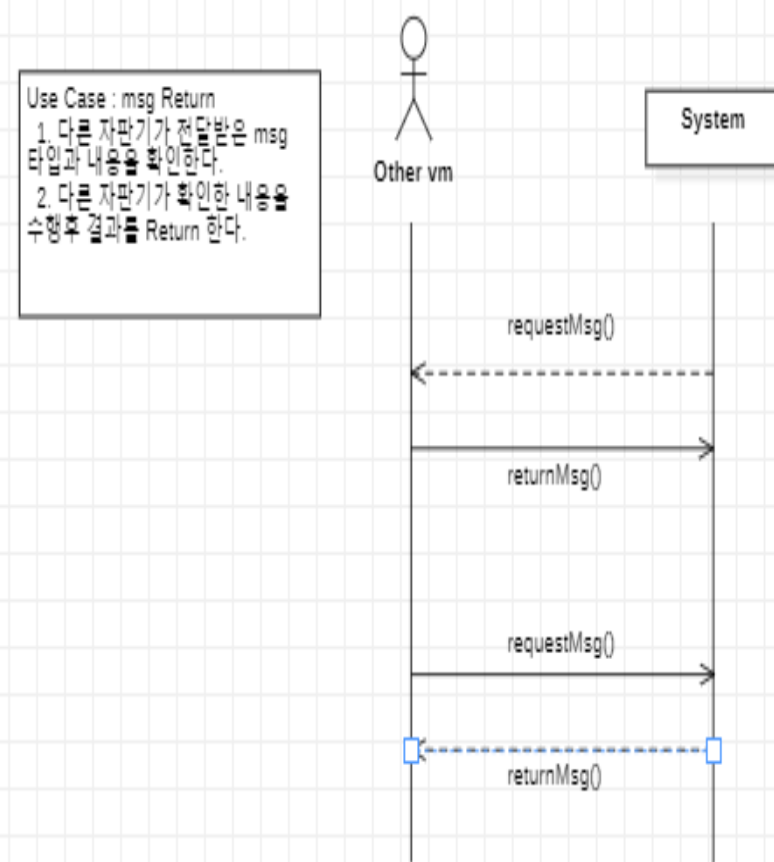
Use Case : msg Return
1. 다른 자판기가 전달받은 msg 타입과 내용을 확인한다.
2. 다른 자판기가 확인한 내용을 수행후 결과를 Return 한다.

Other vm

System

requestMsg()

returnMsg()

requestMsg()

returnMsg()